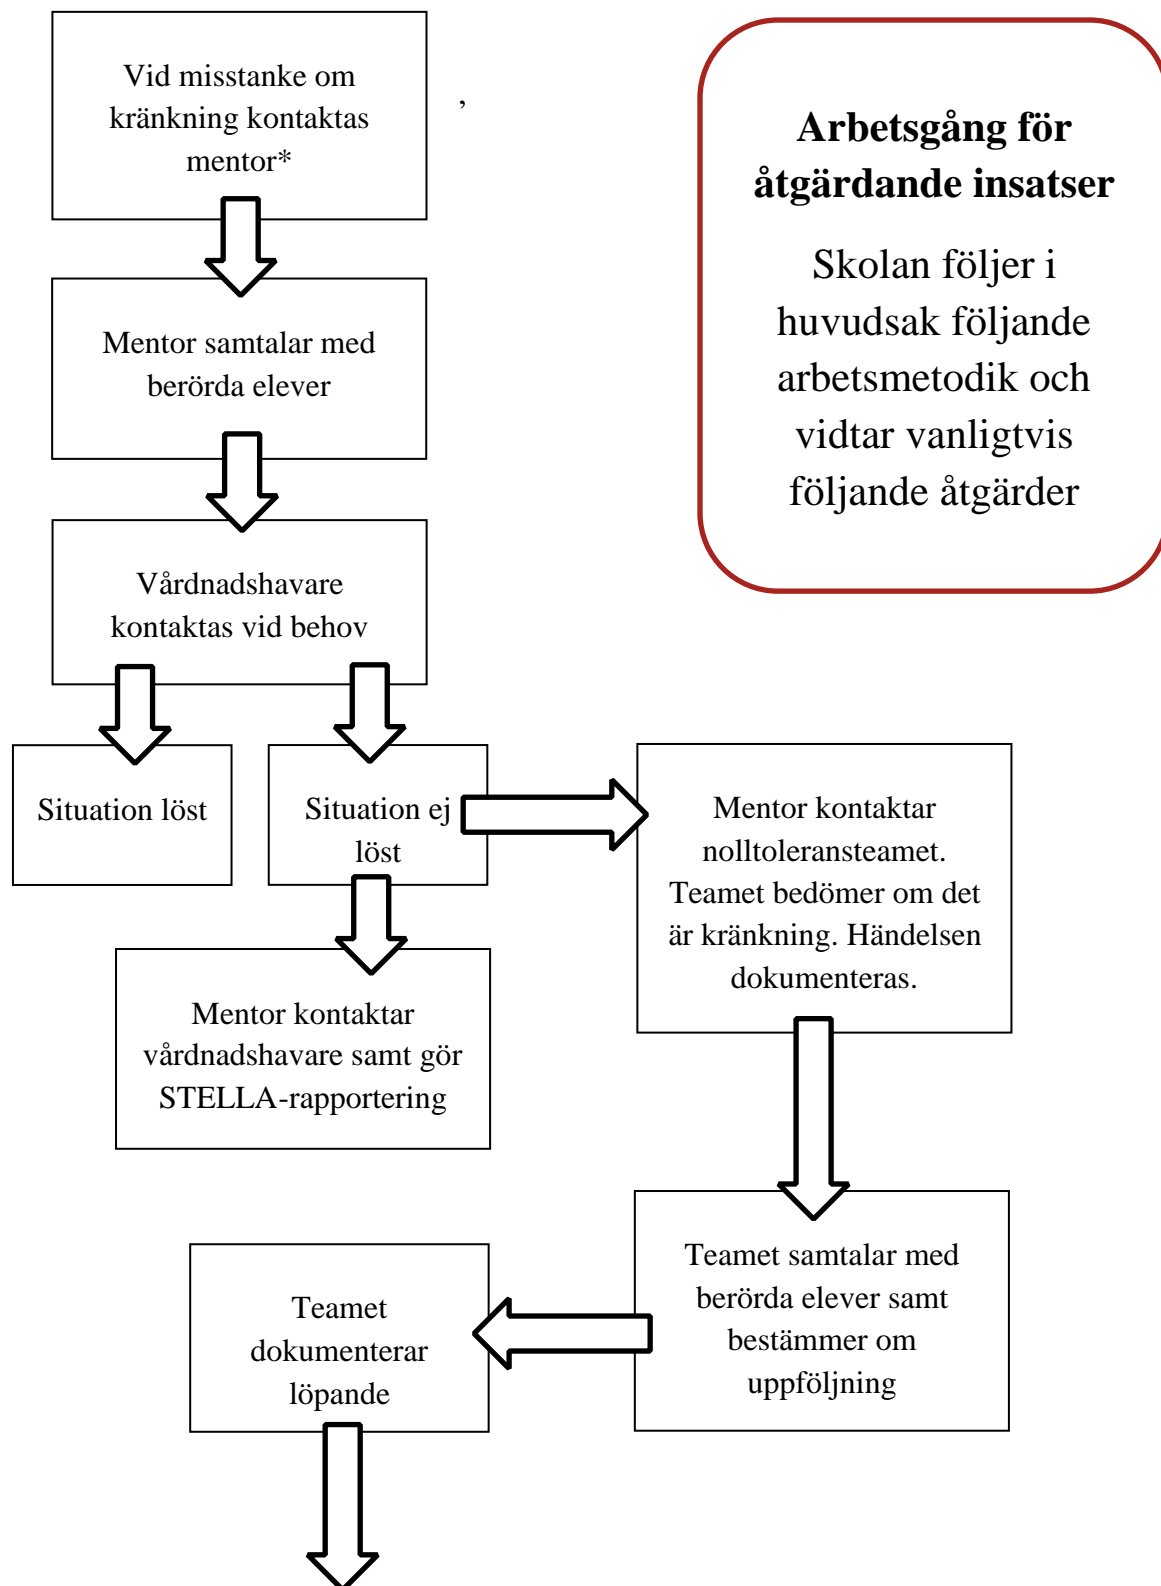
**Arbetsgång för åtgärdande insatser**

Skolan följer i huvudsak följande arbetsmetodik och vidtar vanligtvis följande åtgärder

Vid misstanke om kränkning kontaktas mentor*

,

Mentor samtalar med berörda elever

Vårdnadshavare kontaktas vid behov

Situation löst

Situation ej löst

Mentor kontaktar nolltoleransteamet. Teamet bedömer om det är kränkning. Händelsen dokumenteras.

Mentor kontaktar vårdnadshavare samt gör STELLA-rapportering

Teamet samtalar med berörda elever samt bestämmer om uppföljning

Teamet dokumenterar löpande